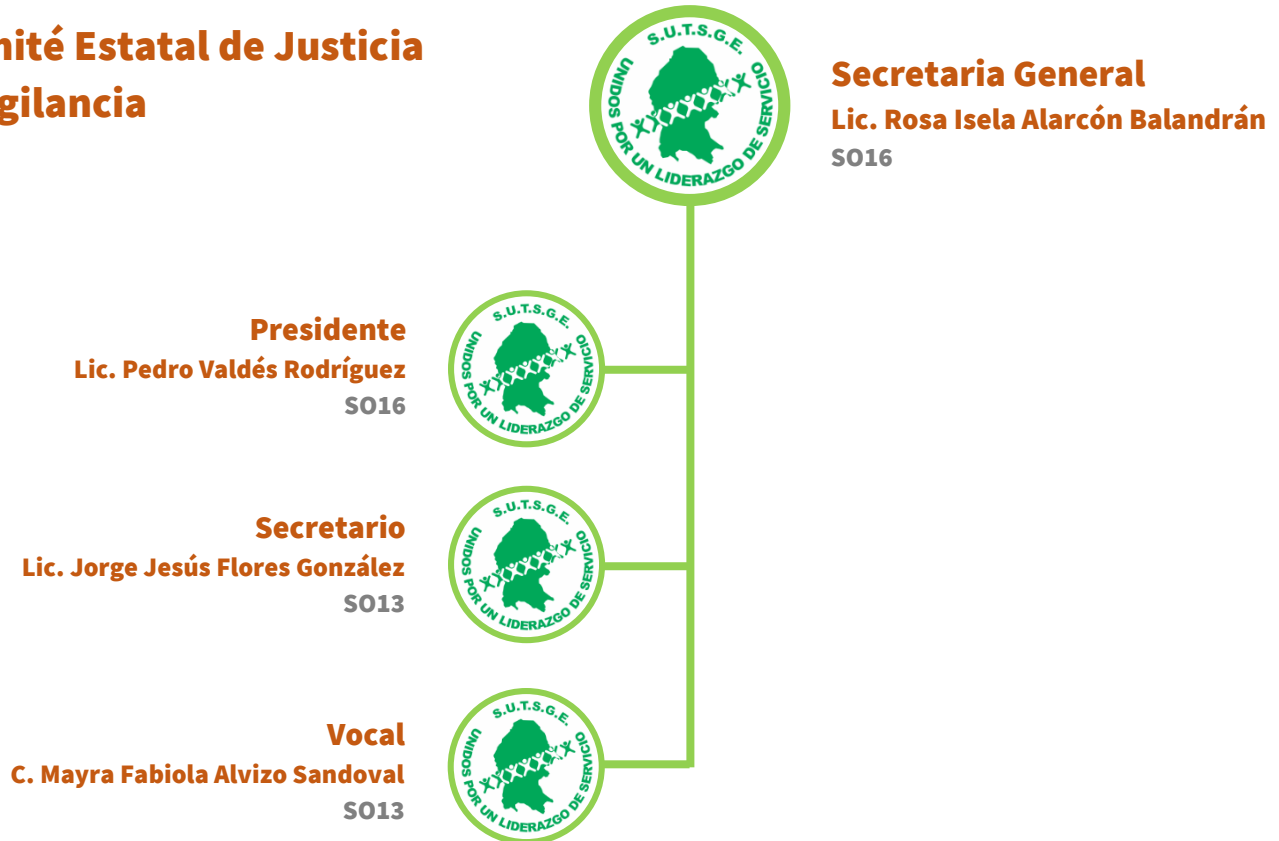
nité Estatal de Justicia
gilancia

S.U.T.S.G.E.
UNIDOS POR UN LIDERAZGO DE SERVICIO

Secretaria General
Lic. Rosa Isela Alarcón Balandrán
SO16

Presidente
Lic. Pedro Valdés Rodríguez
SO16

S.U.T.S.G.E.
UNIDOS POR UN LIDERAZGO DE SERVICIO

Secretario
Lic. Jorge Jesús Flores González
SO13

S.U.T.S.G.E.
UNIDOS POR UN LIDERAZGO DE SERVICIO

Vocal
C. Mayra Fabiola Alvizo Sandoval
SO13

S.U.T.S.G.E.
UNIDOS POR UN LIDERAZGO DE SERVICIO